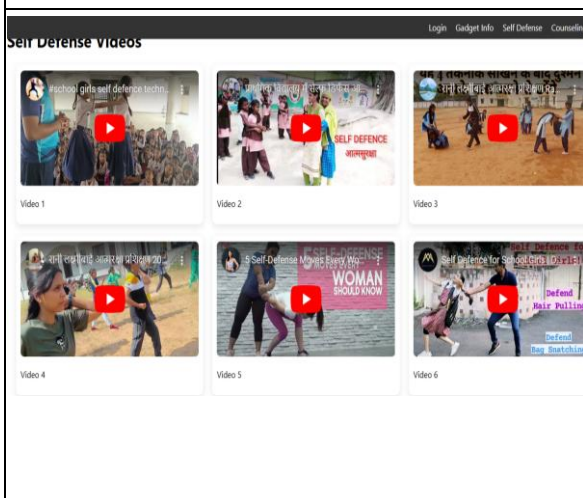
Login Gadget Info Self Defense Counselin

Self Defense Videos

#school girls self defence techn...

Video 1

प्राथमिक विद्यालय में छात्रा किशोरियों...

SELF DEFENCE
आत्मसुरक्षा

Video 2

रानी लक्ष्मीबाई आत्मरक्षा प्रशिक्षण का...

Video 3

रानी लक्ष्मीबाई आत्मरक्षा प्रशिक्षण 20...

Video 4

5 Self-Defense Moves Every Wo...

SELF-DEFENSE MOVES EVERY WOMAN SHOULD KNOW

Video 5

Self Defence for School Girls | Girls...

Self Defence fo

Defend Hair Pulling

Defend Bag Snatching

Video 6